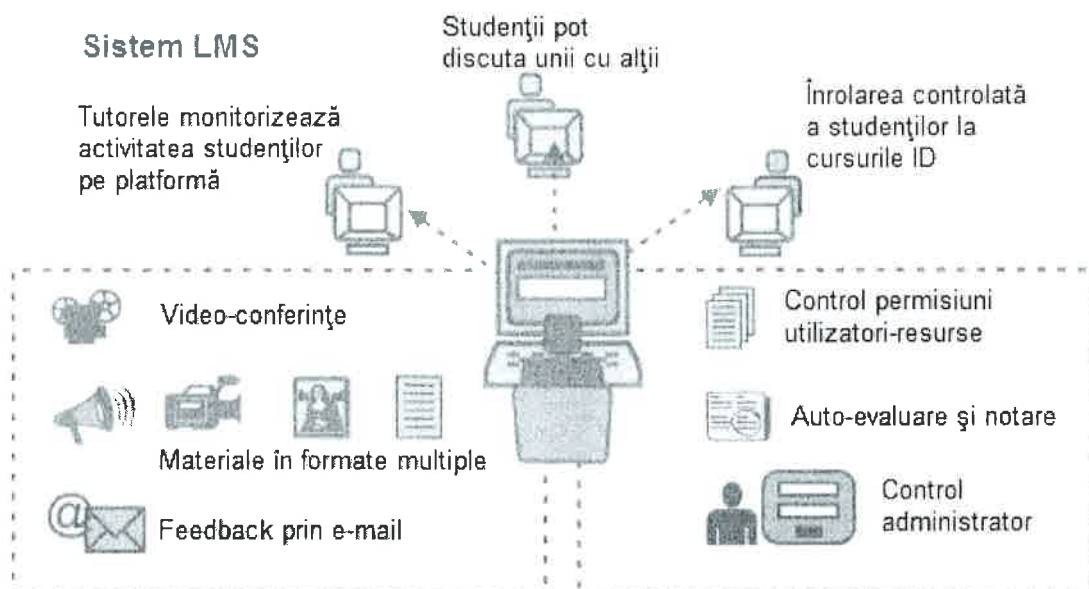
Sistem LMS

Studenţii pot discuta unii cu alţii

Tutorele monitorizează activitatea studenţilor pe platformă

Înrolarea controlată a studenţilor la cursurile ID

Video-conferinţe

Materiale în formate multiple

Feedback prin e-mail

Control permisiuni utilizatori-resurse

Auto-evaluare şi notare

Control administrator